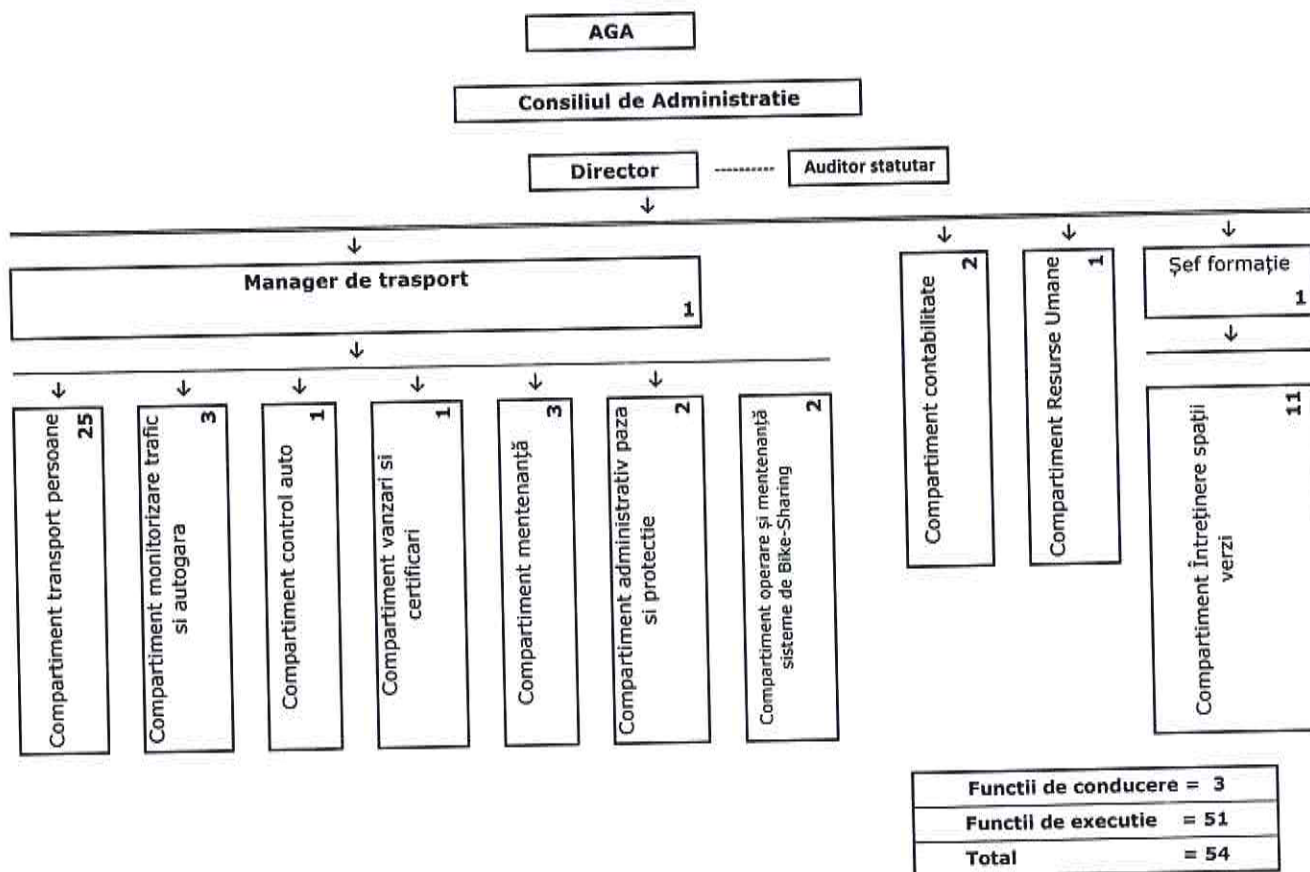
AGA

Consiliul de Administratie

Director

Auditor statutar

Manager de trasport
1

Compartiment contabilitate
2

Compartiment Resurse Umane
1

Şef formaţie
1

Compartiment transport persoane
25

Compartiment monitorizare trafic si autogara
3

Compartiment control auto
1

Compartiment vanzari si certificari
1

Compartiment mentenanţă
3

Compartiment administrativ paza si protectie
2

Compartiment operare şi mentenanţă sisteme de Bike-Sharing
2

Compartiment Întreţinere spaţii verzi
11

| Functii de conducere | = 3 |
|---|---|
| Functii de executie | = 51 |
| Total | = 54 |